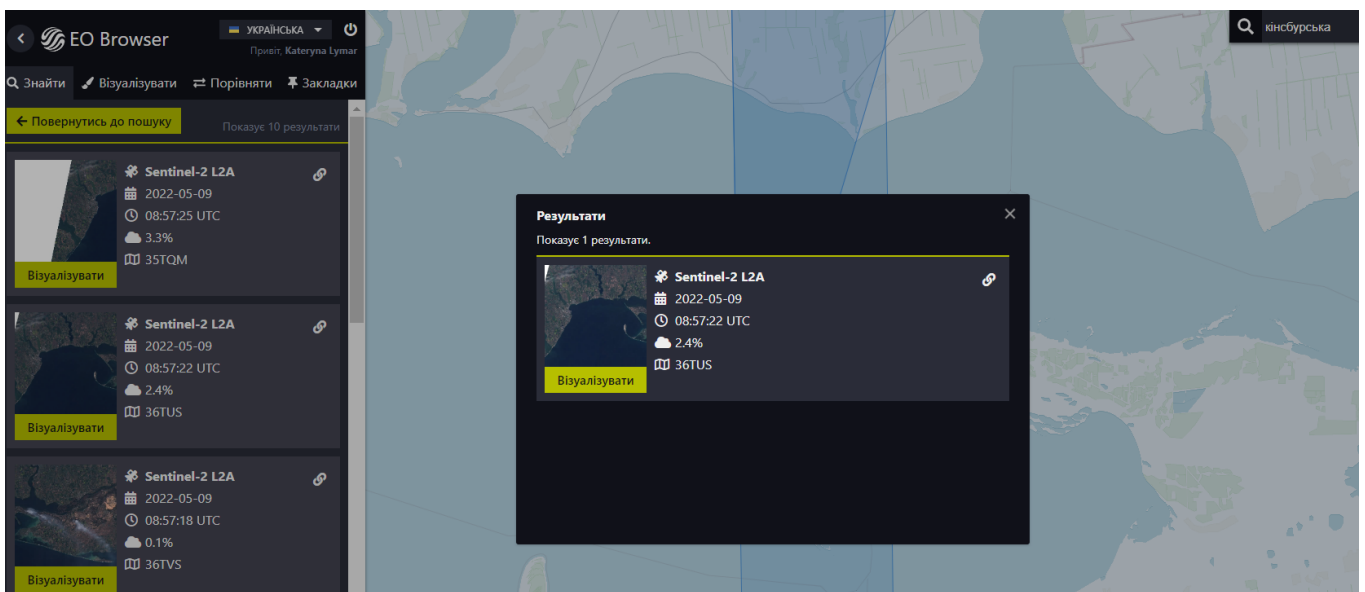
EO Browser

УКРАЇНСЬКА

Привіт, Kateryna Lymar

Знайти Візуалізувати Порівняти Закладки

Повернутись до пошуку

Показує 10 результати

Sentinel-2 L2A
2022-05-09
08:57:25 UTC
3.3%
35TQM
Візуалізувати

Sentinel-2 L2A
2022-05-09
08:57:22 UTC
2.4%
36TUS
Візуалізувати

Sentinel-2 L2A
2022-05-09
08:57:18 UTC
0.1%
36TVS
Візуалізувати

кінсбурська

Результати

Показує 1 результати.

Sentinel-2 L2A
2022-05-09
08:57:22 UTC
2.4%
36TUS
Візуалізувати